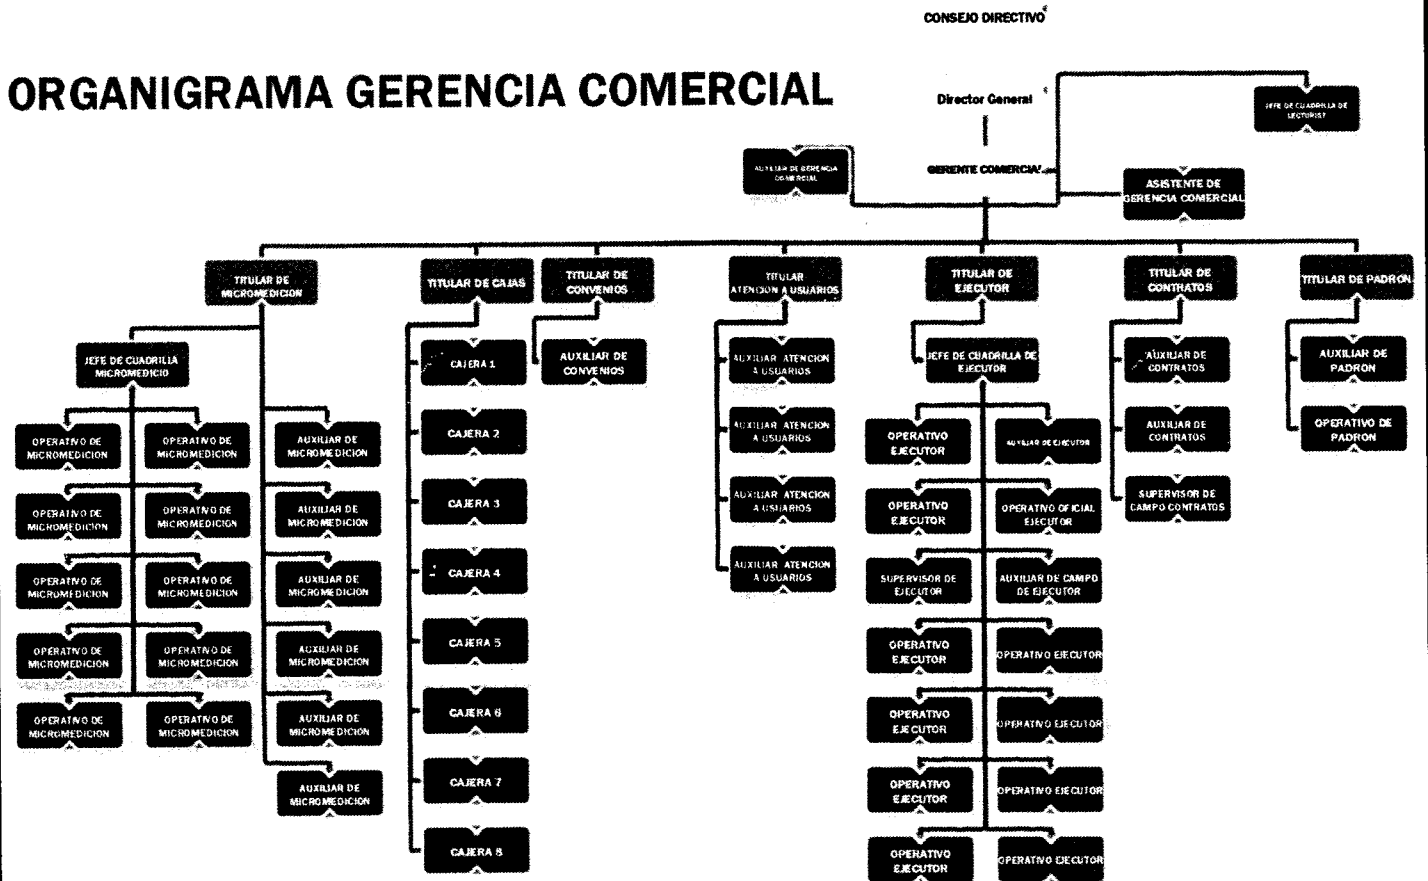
CONSEJO DIRECTIVO

ORGANIGRAMA GERENCIA COMERCIAL

Director General

JEFE DE CUADRILLA DE LECTURIST

AUXILIAR DE GERENCIA COMERCIAL

GERENTE COMERCIAL

ASISTENTE DE GERENCIA COMERCIAL

TITULAR DE MICROMEDICION

TITULAR DE CAJAS

TITULAR DE CONVENIOS

TITULAR ATENCION A USUARIOS

TITULAR DE EJECUTOR

TITULAR DE CONTRATOS

TITULAR DE PADRON

JEFE DE CUADRILLA MICROMEDICIO

OPERATIVO DE MICROMEDICION

OPERATIVO DE MICROMEDICION

OPERATIVO DE MICROMEDICION

OPERATIVO DE MICROMEDICION

OPERATIVO DE MICROMEDICION

OPERATIVO DE MICROMEDICION

OPERATIVO DE MICROMEDICION

OPERATIVO DE MICROMEDICION

OPERATIVO DE MICROMEDICION

OPERATIVO DE MICROMEDICION

AUXILIAR DE MICROMEDICION

AUXILIAR DE MICROMEDICION

AUXILIAR DE MICROMEDICION

AUXILIAR DE MICROMEDICION

AUXILIAR DE MICROMEDICION

AUXILIAR DE MICROMEDICION

CAJERA 1

CAJERA 2

CAJERA 3

CAJERA 4

CAJERA 5

CAJERA 6

CAJERA 7

CAJERA 8

AUXILIAR DE CONVENIOS

AUXILIAR ATENCION A USUARIOS

AUXILIAR ATENCION A USUARIOS

AUXILIAR ATENCION A USUARIOS

AUXILIAR ATENCION A USUARIOS

JEFE DE CUADRILLA DE EJECUTOR

OPERATIVO EJECUTOR

AUXILIAR DE EJECUTOR

OPERATIVO EJECUTOR

OPERATIVO OFICIAL EJECUTOR

SUPERVISOR DE EJECUTOR

AUXILIAR DE CAMPO DE EJECUTOR

OPERATIVO EJECUTOR

OPERATIVO EJECUTOR

OPERATIVO EJECUTOR

OPERATIVO EJECUTOR

OPERATIVO EJECUTOR

OPERATIVO EJECUTOR

OPERATIVO EJECUTOR

OPERATIVO EJECUTOR

AUXILIAR DE CONTRATOS

AUXILIAR DE CONTRATOS

SUPERVISOR DE CAMPO CONTRATOS

AUXILIAR DE PADRON

OPERATIVO DE PADRON